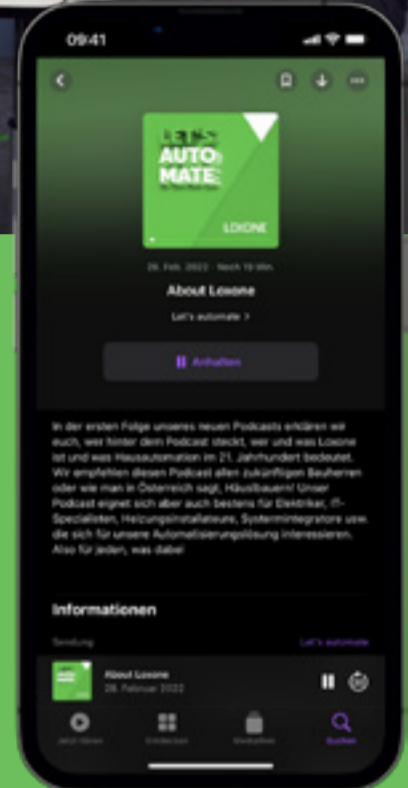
09:41

LET'S AUTOMATE

LOXONE

26. Feb. 2022 · Noch 19 Min.

About Loxone

Let's automate >

Anhalten

In der ersten Folge unseres neuen Podcasts erklären wir euch, wer hinter dem Podcast steckt, wer und was Loxone ist und was Hausautomation im 21. Jahrhundert bedeutet. Wir empfehlen diesen Podcast allen zukünftigen Bauherren oder wie man in Österreich sagt, Häuslbauern! Unser Podcast eignet sich aber auch bestens für Elektriker, IT-Spezialisten, Heizungsinstallateure, Systemintegratoren usw. die sich für unsere Automatisierungslösung interessieren. Also für jeden, was dabei!

Informationen

Sendung

Let's automate

About Loxone
26. Februar 2022

Jetzt hören

Entdecken

Mediathek

Suchen